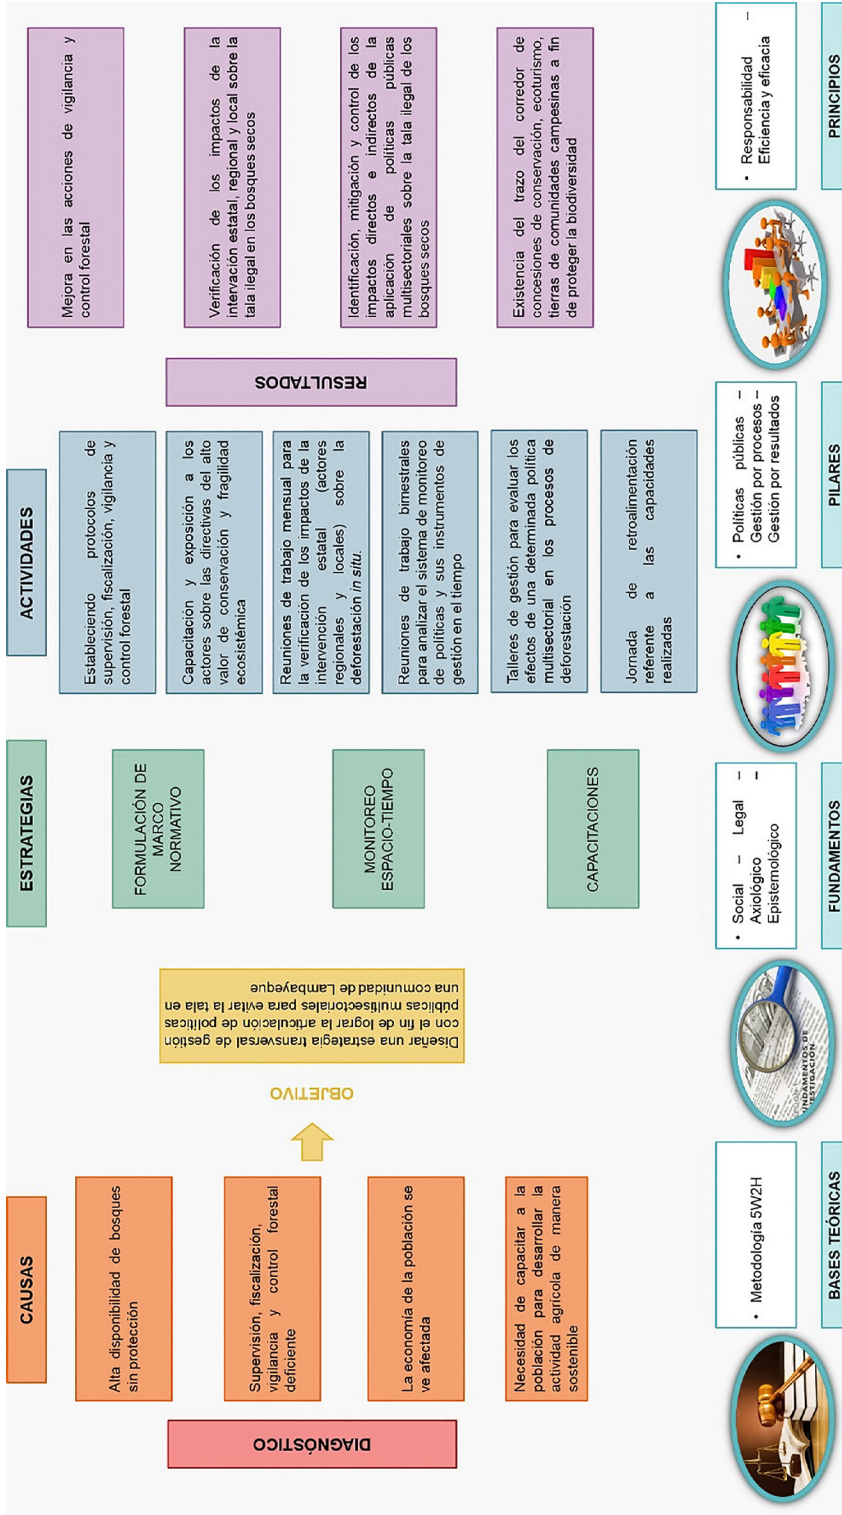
DIAGNÓSTICO

CAUSAS

Alta disponibilidad de bosques sin protección

Supervisión, fiscalización, vigilancia y control forestal deficiente

La economía de la población se ve afectada

Necesidad de capacitar a la población para desarrollar la actividad agrícola de manera sostenible

OBJETIVO

Diseñar una estrategia transversal de gestión con el fin de lograr la articulación de políticas públicas multisectoriales para evitar la tala en una comunidad de Lambayeque

ESTRATEGIAS

FORMULACIÓN DE MARCO NORMATIVO

MONITOREO ESPACIO-TIEMPO

CAPACITACIONES

ACTIVIDADES

Estableciendo protocolos de supervisión, fiscalización, vigilancia y control forestal

Capacitación y exposición a los actores sobre las directivas del alto valor de conservación y fragilidad ecosistémica

Reuniones de trabajo mensual para la verificación de los impactos de la intervención estatal (actores regionales y locales) sobre la deforestación in situ.

Reuniones de trabajo bimestrales para analizar el sistema de monitoreo de políticas y sus instrumentos de gestión en el tiempo

Talleres de gestión para evaluar los efectos de una determinada política multisectorial en los procesos de deforestación

Jornada de retroalimentación referente a las capacidades realizadas

RESULTADOS

Mejora en las acciones de vigilancia y control forestal

Verificación de los impactos de la intervación estatal, regional y local sobre la tala ilegal en los bosques secos

Identificación, mitigación y control de los impactos directos e indirectos de la aplicación de políticas públicas multisectoriales sobre la tala ilegal de los bosques secos

Existencia del trazo del corredor de concesiones de conservación, ecoturismo, tierras de comunidades campesinas a fin de proteger la biodiversidad

• Metodología 5W2H

BASES TEÓRICAS

FUNDAMENTOS DE INVESTIGACIÓN

• Social – Legal – Axiológico – Epistemológico

FUNDAMENTOS

• Políticas públicas – Gestión por procesos – Gestión por resultados

PILARES

• Responsabilidad – Eficiencia y eficacia

PRINCIPIOS